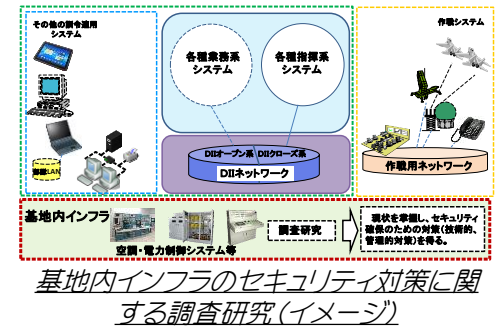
その他の調令運用システム

部隊LAN

各種業務系システム

各種指揮系システム

DIIオープン系

DIIクローズ系

DIIネットワーク

作戦システム

作戦用ネットワーク

基地内インフラ

空調・電力制御システム等

調査研究

現状を掌握し、セキュリティ確保のための対策（技術的、管理的対策）を得る。

基地内インフラのセキュリティ対策に関する調査研究（イメージ）